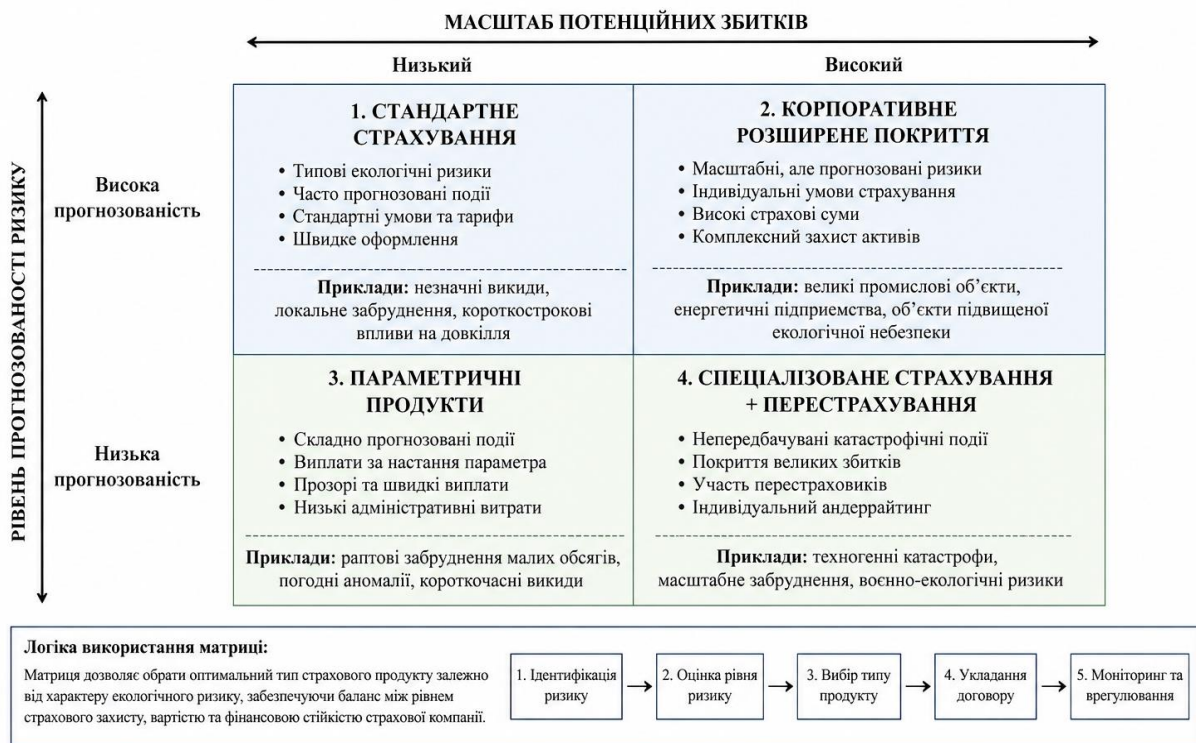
МАСШТАБ ПОТЕНЦІЙНИХ ЗБИТКІВ

Низький

Високий

РІВЕНЬ ПРОГНОЗОВАНОСТІ РИЗИКУ

Висока прогнозованість

1. СТАНДАРТНЕ СТРАХУВАННЯ

• Типові екологічні ризики
• Часто прогнозовані події
• Стандартні умови та тарифи
• Швидке оформлення

Приклади: незначні викиди, локальне забруднення, короткострокові впливи на довкілля

2. КОРПОРАТИВНЕ РОЗШИРЕНЕ ПОКРИТТЯ

• Масштабні, але прогнозовані ризики
• Індивідуальні умови страхування
• Високі страхові суми
• Комплексний захист активів

Приклади: великі промислові об'єкти, енергетичні підприємства, об'єкти підвищеної екологічної небезпеки

Низька прогнозованість

3. ПАРАМЕТРИЧНІ ПРОДУКТИ

• Складно прогнозовані події
• Виплати за настання параметра
• Прозорі та швидкі виплати
• Низькі адміністративні витрати

Приклади: раптові забруднення малих обсягів, погодні аномалії, короткочасні викиди

4. СПЕЦІАЛІЗОВАНЕ СТРАХУВАННЯ + ПЕРЕСТРАХУВАННЯ

• Непередбачувані катастрофічні події
• Покриття великих збитків
• Участь перестраховиків
• Індивідуальний андеррайтинг

Приклади: техногенні катастрофи, масштабне забруднення, воєнно-екологічні ризики

Логіка використання матриці:

Матриця дозволяє обрати оптимальний тип страхового продукту залежно від характеру екологічного ризику, забезпечуючи баланс між рівнем страхового захисту, вартістю та фінансовою стійкістю страхової компанії.

1. Ідентифікація ризику → 2. Оцінка рівня ризику → 3. Вибір типу продукту → 4. Укладання договору → 5. Моніторинг та врегулювання